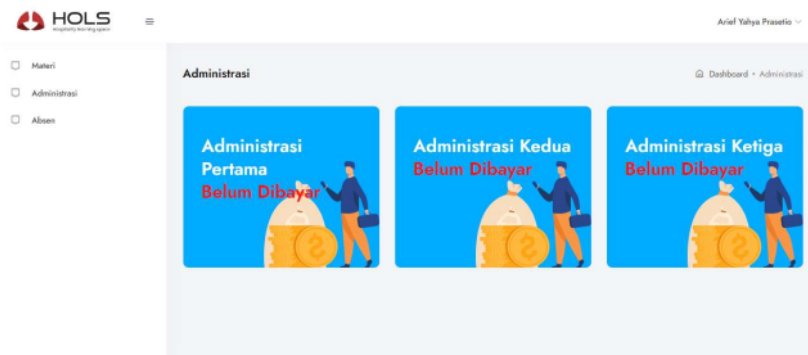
HOLS
hospitality learning space

Arief Yahya Prasetio

Materi
Administrasi
Absen

Administrasi

Dashboard • Administrasi

Administrasi Pertama
Belum Dibayar

Administrasi Kedua
Belum Dibayar

Administrasi Ketiga
Belum Dibayar